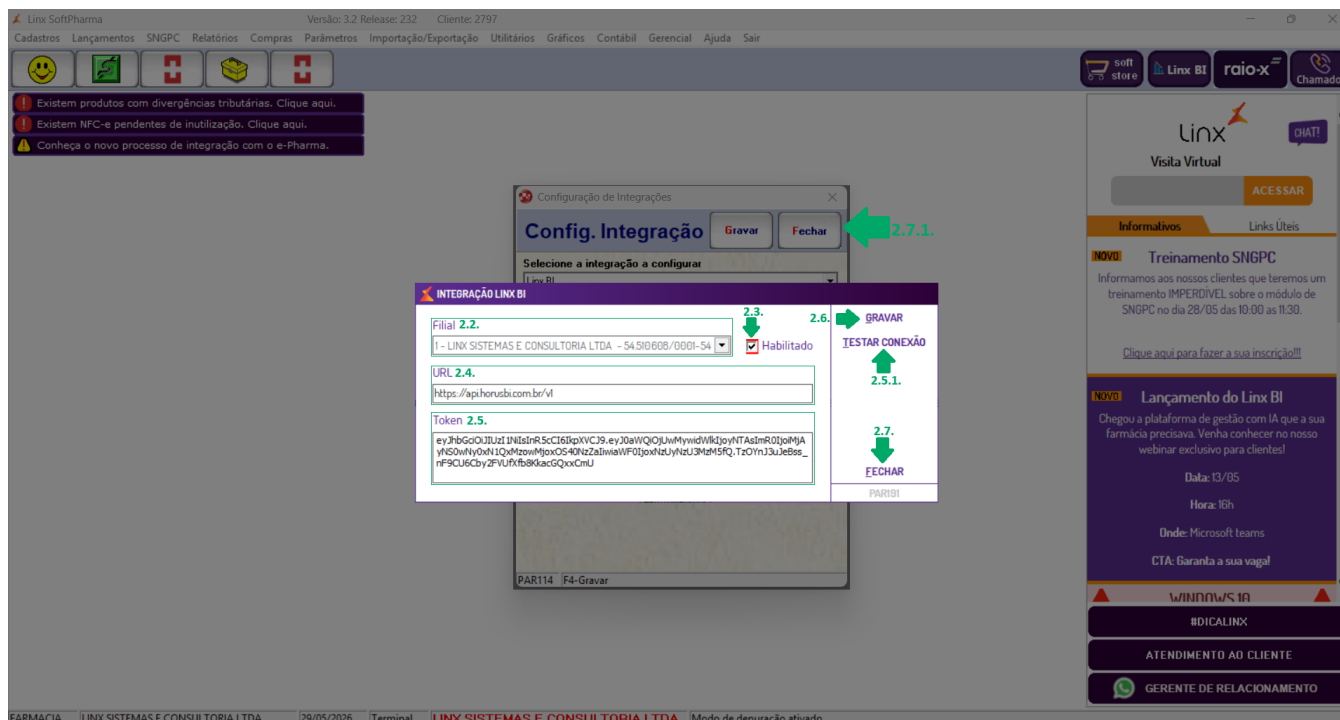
Linx SoftPharma Versão: 3.2 Release: 232 Cliente: 2797

Cadastros Lançamentos SNGPC Relatórios Compras Parâmetros Importação/Exportação Utilitários Gráficos Contábil Gerencial Ajuda Sair

soft store Linx BI raio-x Chamado

Existem produtos com divergências tributárias. Clique aqui.
Existem NFC-e pendentes de inutilização. Clique aqui.
Conheça o novo processo de integração com o e-Pharma.

Configuração de Integrações

Config. Integração Gravar Fechar 2.7.1.

Selecione a integração a configurar
Linx BI

INTEGRAÇÃO LINX BI

Filial 2.2.
1 - LINX SISTEMAS E CONSULTORIA LTDA - 54.518.608/0001-54

2.3.
Habilitado

2.6. GRAVAR

TESTAR CONEXÃO

2.5.1.

URL 2.4.
https://api.horusbi.com.br/v1

Token 2.5.
eyJhbGciOiJIUzI1NiIsInR5cCI6IkpXVCJ9.eyJ0aWQiOjUwMywidWkIjoyNTAsImR0IjoiMjAyNS0wNy0xN1QxMzowMjoxOS40NzZaIiwiaWF0IjoxNzUyNzU3MzM5fQ.TzOYnJ3uJeBss_nF9CU6Cby2FVUfXfb8KkacGQxxCmU

2.7.
FECHAR

PAR191

PAR114 F4-Gravar

Linx
CHAT!
Visita Virtual
ACESSAR

Informativos Links Úteis

NOVO Treinamento SNGPC
Informamos aos nossos clientes que teremos um treinamento IMPERDIVEL sobre o módulo de SNGPC no dia 28/05 das 10:00 as 11:30.

Clique aqui para fazer a sua inscrição!!!

NOVO Lançamento do Linx BI
Chegou a plataforma de gestão com IA que a sua farmácia precisava. Venha conhecer no nosso webinar exclusivo para clientes!

Data: 13/05

Hora: 16h

Onde: Microsoft teams

CTA: Garanta a sua vaga!

WINDOWS 10

#DICALINX

ATENDIMENTO AO CLIENTE

GERENTE DE RELACIONAMENTO

FARMACIA LINX SISTEMAS E CONSULTORIA LTDA 29/05/2026 Terminal LINX SISTEMAS E CONSULTORIA LTDA Modo de depuração ativado